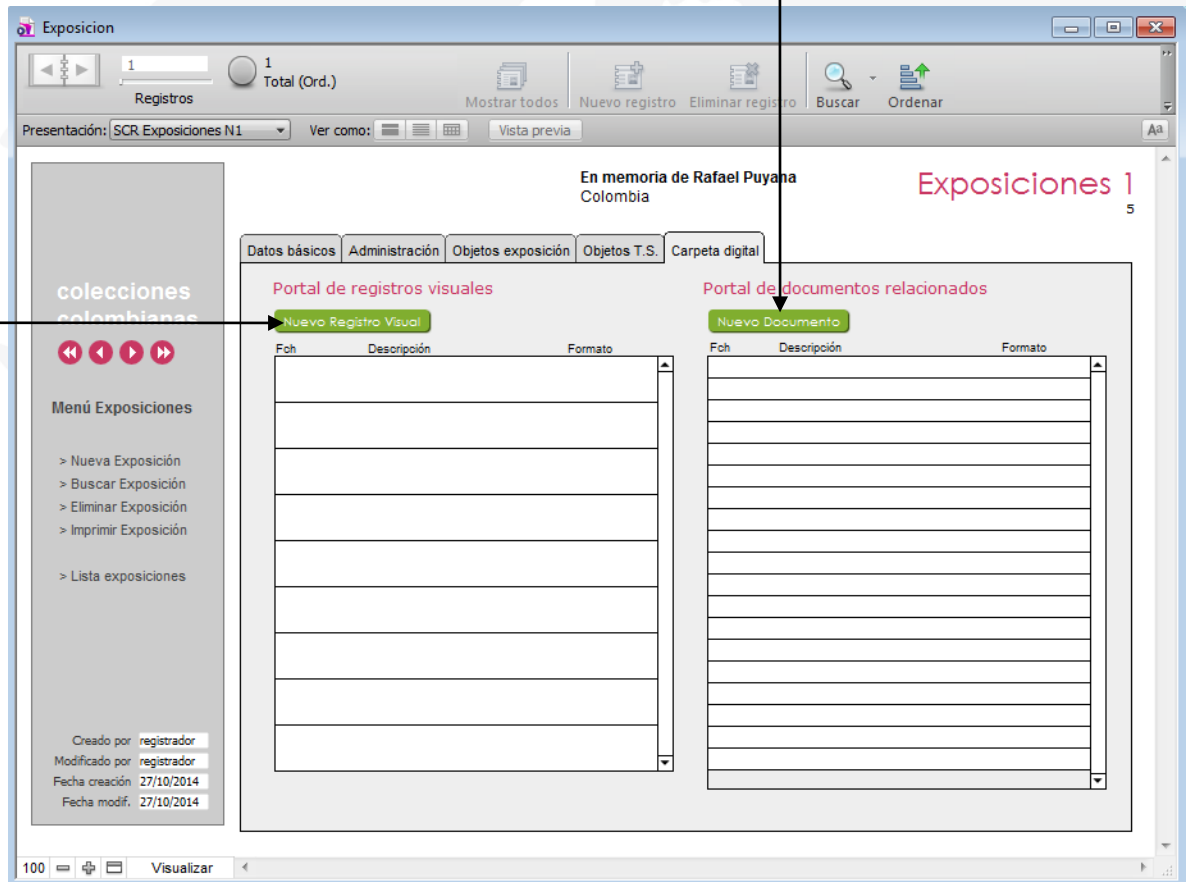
Exposicion

1
Registros
1
Total (Ord.)
Mostrar todos
Nuevo registro
Eliminar registro
Buscar
Ordenar

Presentación: SCR Exposiciones N1
Ver como:
Vista previa

En memoria de Rafael Puyana
Colombia

Exposiciones 1
5

colecciones colombianas

Menú Exposiciones

> Nueva Exposición
> Buscar Exposición
> Eliminar Exposición
> Imprimir Exposición

> Lista exposiciones

Datos básicos | Administración | Objetos exposición | Objetos T.S. | Carpeta digital

Portal de registros visuales
Nuevo Registro Visual
Fch Descripción Formato

Portal de documentos relacionados
Nuevo Documento
Fch Descripción Formato

Creado por registrador
Modificado por registrador
Fecha creación 27/10/2014
Fecha modif. 27/10/2014

100
Visualizar